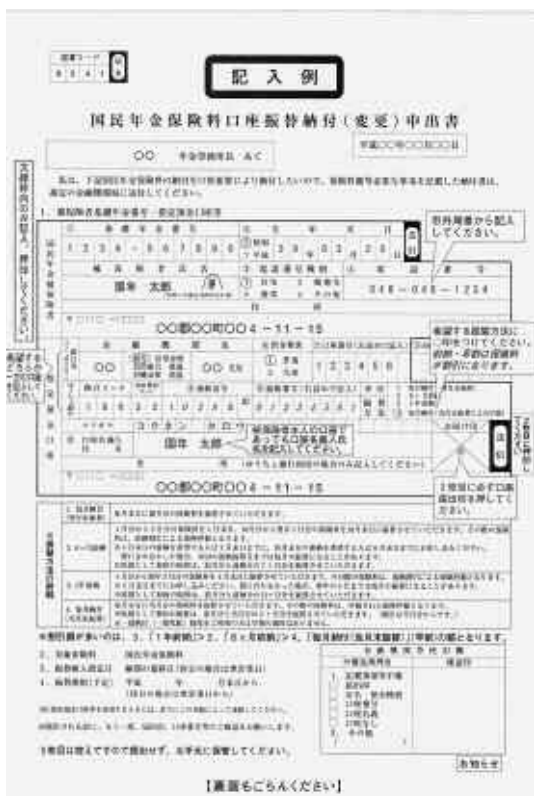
記入例

国民年金保険料口座振替納付（変更）申出書

平成○○年○○月○○日

○○　年金事務所長　あて

1234-567890

19　03　20

国年　太郎

048-048-1234

○○都○○町○○4-11-15

○○

○○支店

1234567

国年　太郎

○○都○○町○○4-11-15

左詰めでご記入ください。

左詰めで記入してください。

昭和・平成から記入してください。

希望する振替方法に○印をつけてください。

口座名義人の口座が上記と違う場合は名義人名を記入してください。

2枚目に必ず口座届出印を押してください。

届出印

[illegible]

【裏面もごらんください】